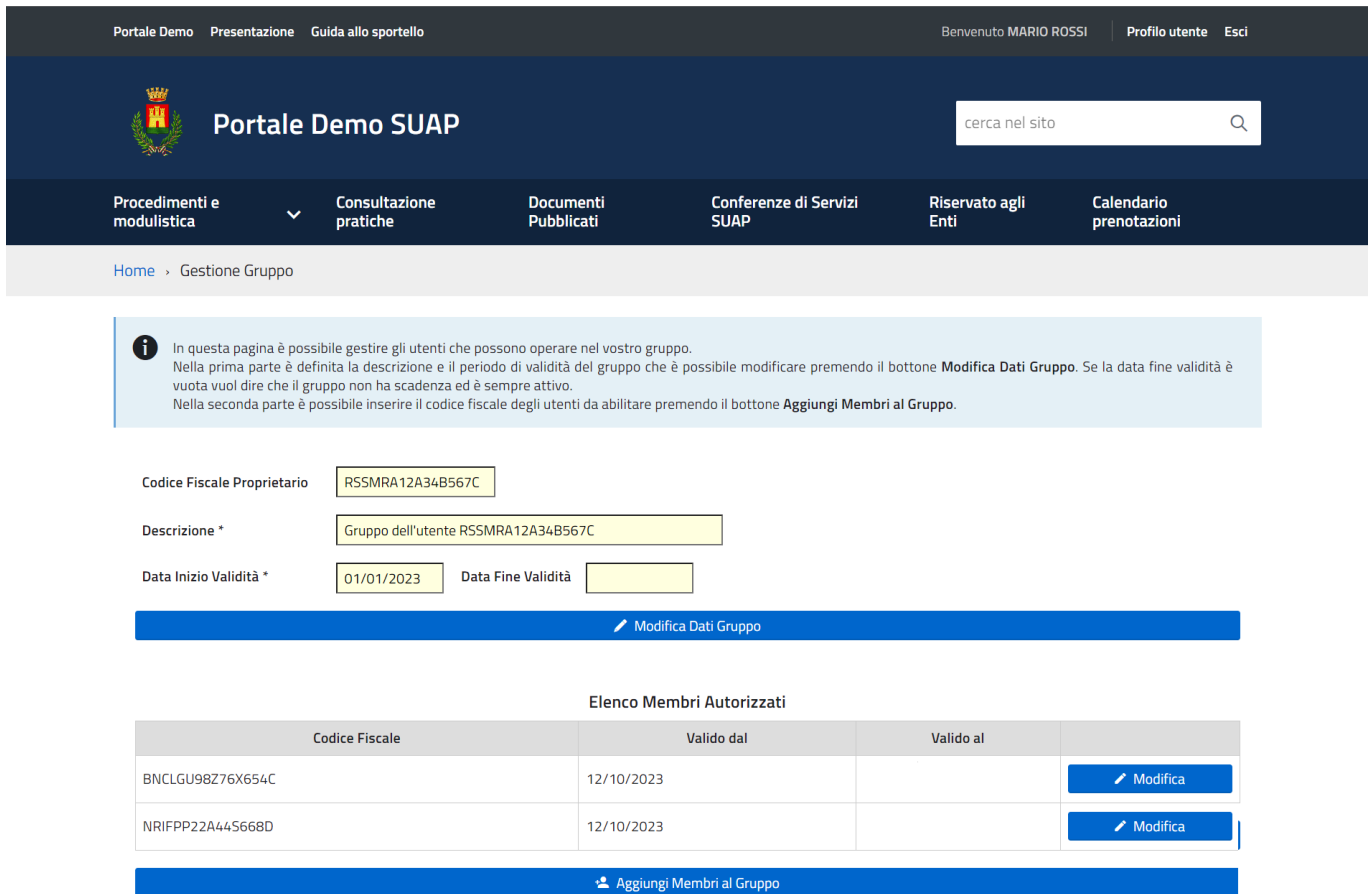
Portale Demo Presentazione Guida allo sportello

Benvenuto MARIO ROSSI Profilo utente Esci

Portale Demo SUAP

cerca nel sito

Procedimenti e modulistica

Consultazione pratiche

Documenti Pubblicati

Conferenze di Servizi SUAP

Riservato agli Enti

Calendario prenotazioni

Home › Gestione Gruppo

In questa pagina è possibile gestire gli utenti che possono operare nel vostro gruppo.
Nella prima parte è definita la descrizione e il periodo di validità del gruppo che è possibile modificare premendo il bottone **Modifica Dati Gruppo**. Se la data fine validità è vuota vuol dire che il gruppo non ha scadenza ed è sempre attivo.
Nella seconda parte è possibile inserire il codice fiscale degli utenti da abilitare premendo il bottone **Aggiungi Membri al Gruppo**.

Codice Fiscale Proprietario RSSMRA12A34B567C

Descrizione * Gruppo dell'utente RSSMRA12A34B567C

Data Inizio Validità * 01/01/2023 Data Fine Validità

Modifica Dati Gruppo

Elenco Membri Autorizzati

| Codice Fiscale | Valido dal | Valido al | |
|---|---|---|---|
| BNCLGU98Z76X654C | 12/10/2023 | | Modifica |
| NRIFPP22A44S668D | 12/10/2023 | | Modifica |

Aggiungi Membri al Gruppo